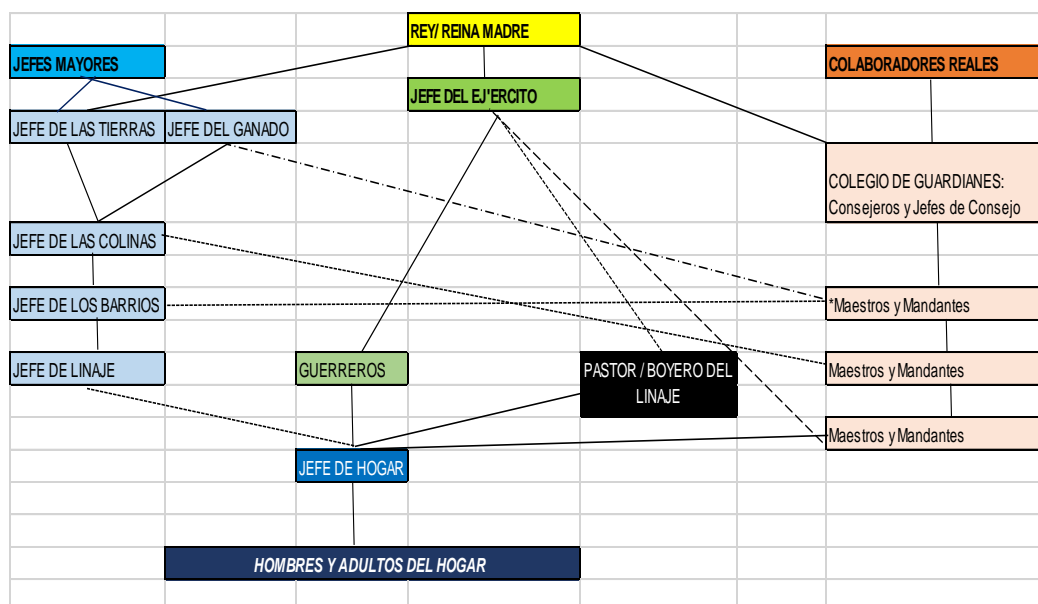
REY/ REINA MADRE

JEFES MAYORES

JEFE DEL EJ'ERCITO

COLABORADORES REALES

JEFE DE LAS TIERRAS

JEFE DEL GANADO

COLEGIO DE GUARDIANES: Consejeros y Jefes de Consejo

JEFE DE LAS COLINAS

JEFE DE LOS BARRIOS

*Maestros y Mandantes

JEFE DE LINAJE

GUERREROS

PASTOR / BOYERO DEL LINAJE

Maestros y Mandantes

Maestros y Mandantes

JEFE DE HOGAR

HOMBRES Y ADULTOS DEL HOGAR